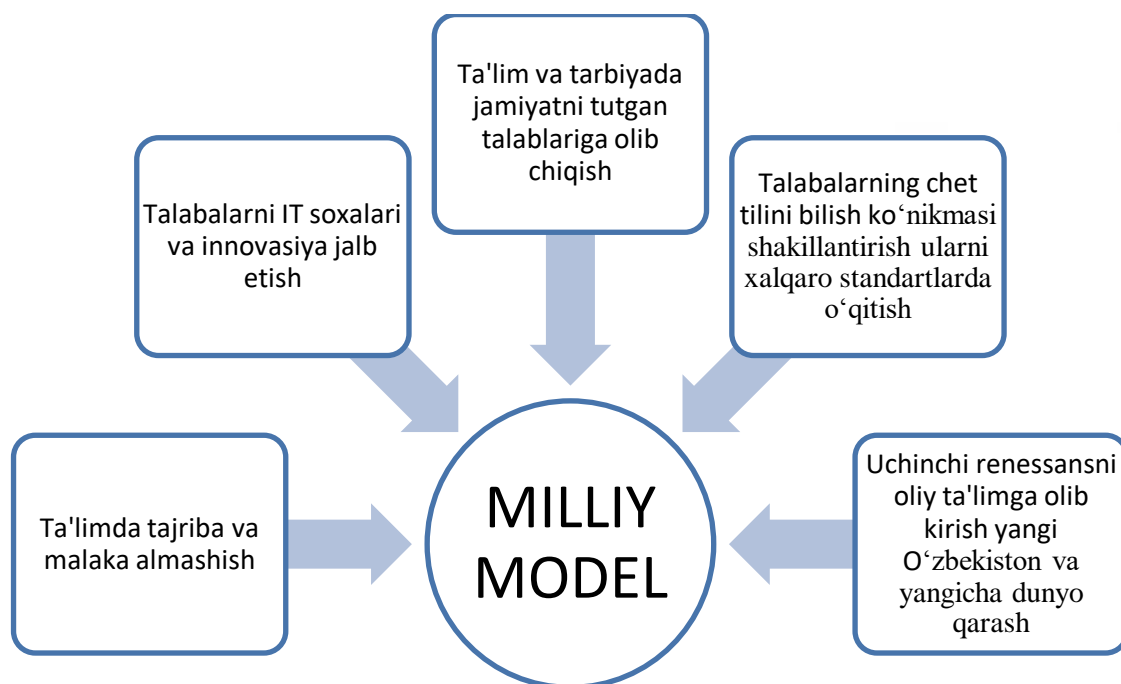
Ta'lim va tarbiyada jamiyatni tutgan talablariga olib chiqish

Talabalarni IT soxalari va innovasiya jalb etish

Talabalarning chet tilini bilish ko‘nikmasi shakillantirish ularni xalqaro standartlarda o‘qitish

Ta'limda tajriba va malaka almashish

MILLIY MODEL

Uchinchi renessansni oliy ta'limga olib kirish yangi O‘zbekiston va yangicha dunyo qarash